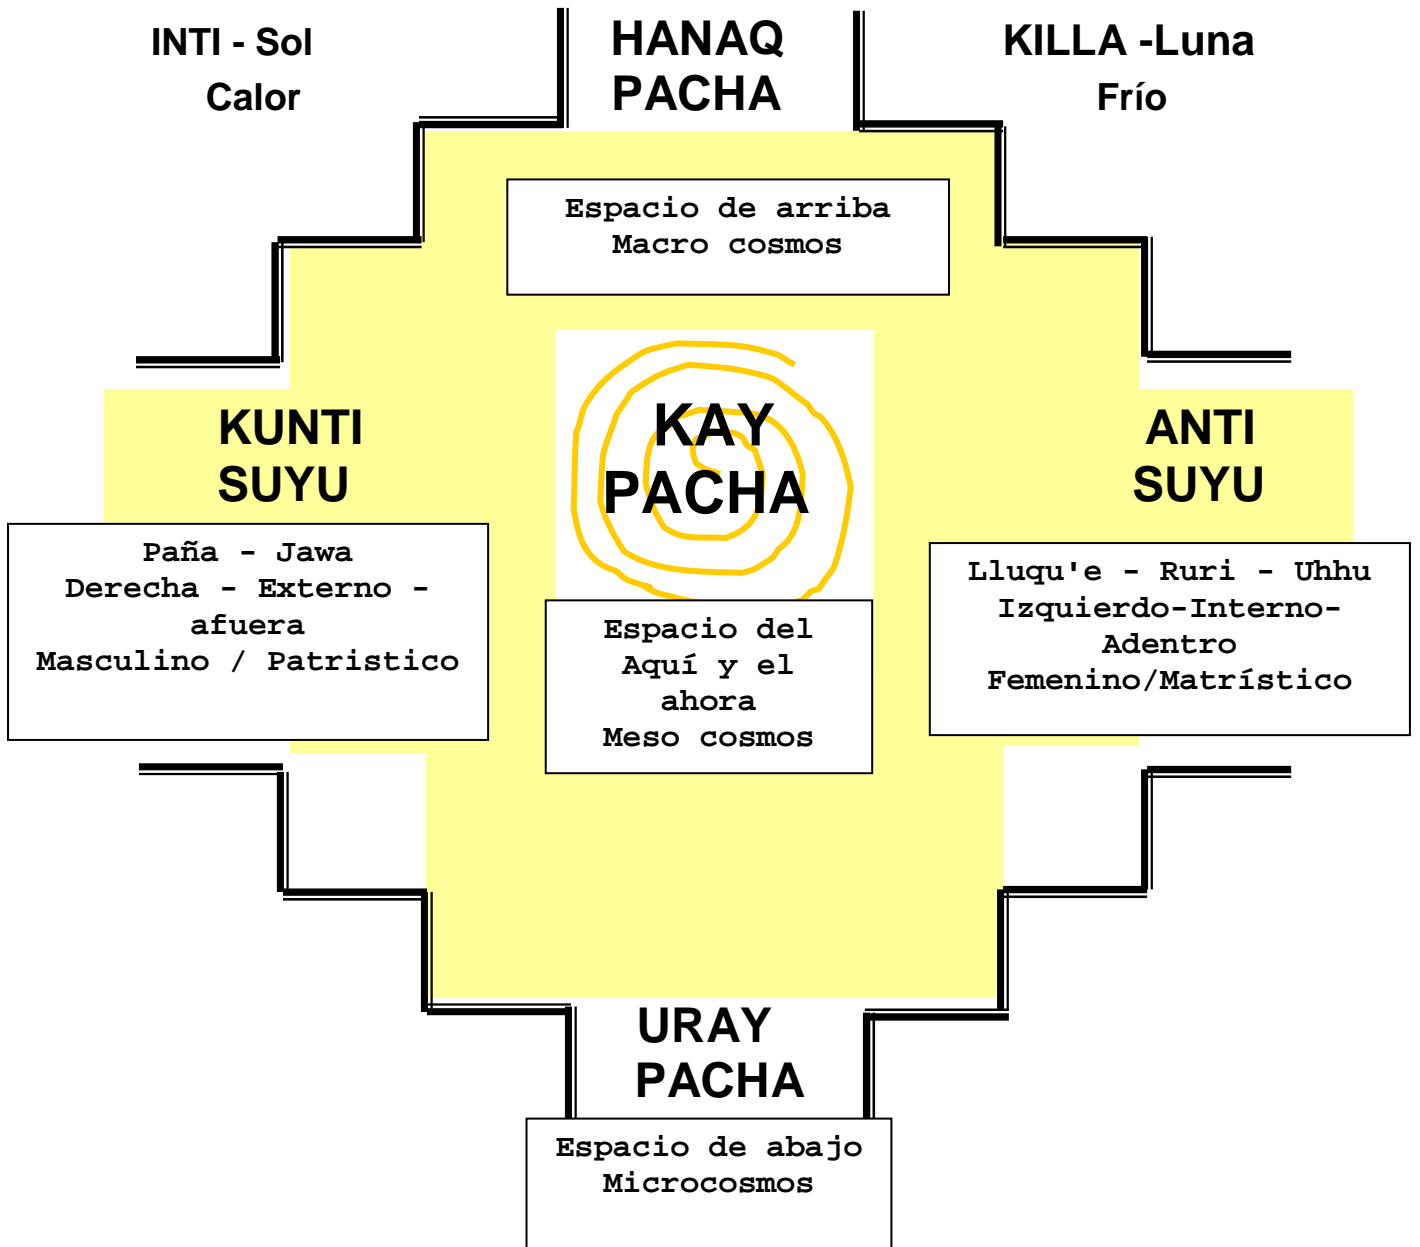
INTI - Sol
Calor

HANAQ PACHA

KILLA -Luna
Frío

Espacio de arriba
Macro cosmos

KUNTI SUYU

KAY PACHA

ANTI SUYU

Paña - Jawa
Derecha - Externo - afuera
Masculino / Patristico

Espacio del Aquí y el ahora
Meso cosmos

Lluqu'e - Ruri - Uhhu
Izquierdo-Interno-Adentro
Femenino/Matrístico

URAY PACHA

Espacio de abajo
Microcosmos